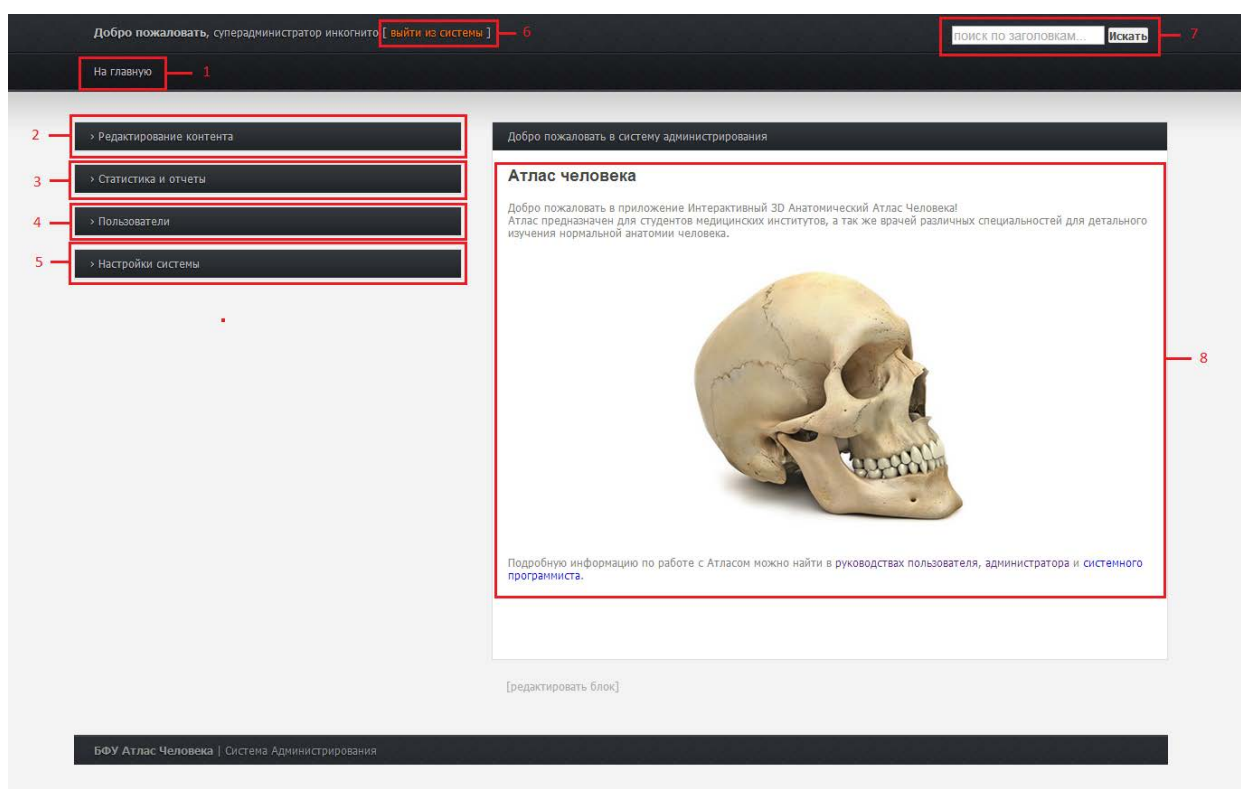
Добро пожаловать, суперадминистратор инкогнито [ выйти из системы ] 6

поиск по заголовкам... Искать 7

На главную 1

2 › Редактирование контента

3 › Статистика и отчеты

4 › Пользователи

5 › Настройки системы

Добро пожаловать в систему администрирования

Атлас человека

Добро пожаловать в приложение Интерактивный 3D Анатомический Атлас Человека!
Атлас предназначен для студентов медицинских институтов, а так же врачей различных специальностей для детального изучения нормальной анатомии человека.

8

Подробную информацию по работе с Атласом можно найти в руководствах пользователя, администратора и системного программиста.

[редактировать блок]

БФУ Атлас Человека | Система Администрирования